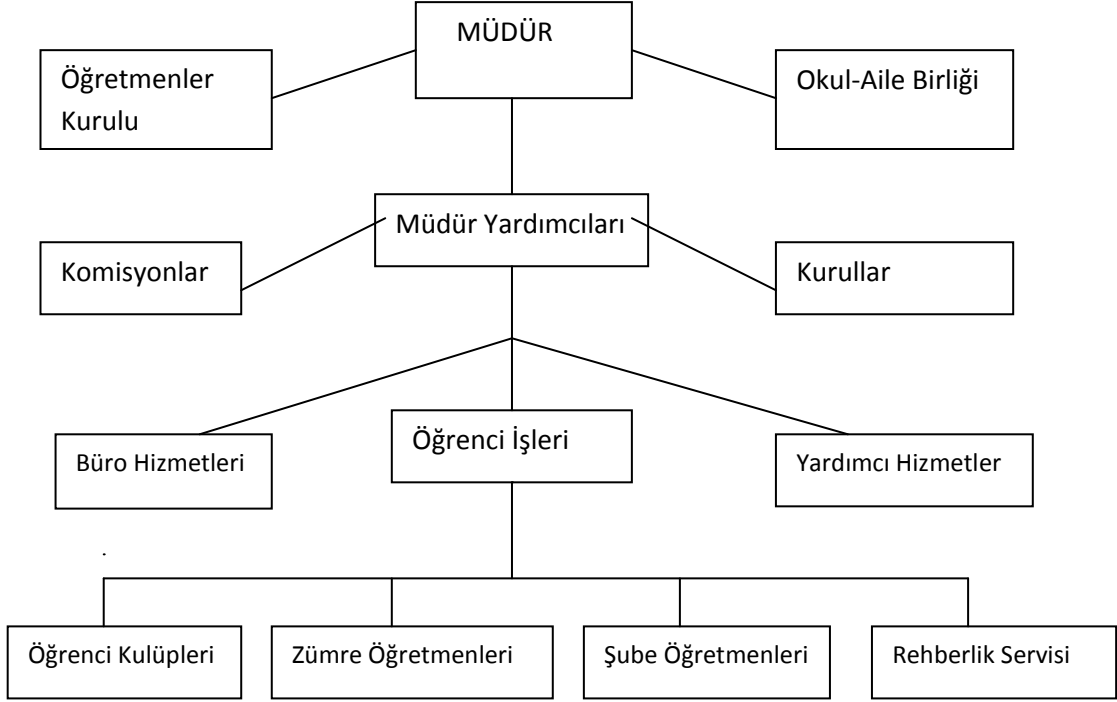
MÜDÜR

Öğretmenler Kurulu

Okul-Aile Birliği

Müdür Yardımcıları

Komisyonlar

Kurullar

Büro Hizmetleri

Öğrenci İşleri

Yardımcı Hizmetler

Öğrenci Kulüpleri

Zümre Öğretmenleri

Şube Öğretmenleri

Rehberlik Servisi